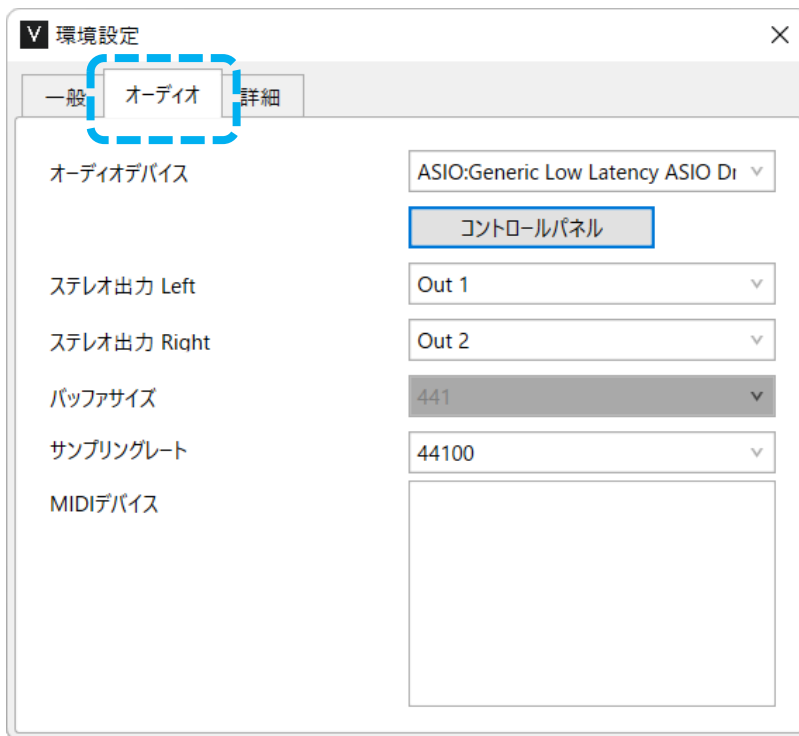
V 環境設定

×

一般 オーディオ 詳細

オーディオデバイス
ASIO:Generic Low Latency ASIO Dr

コントロールパネル

ステレオ出力 Left
Out 1

ステレオ出力 Right
Out 2

バッファサイズ
441

サンプリングレート
44100

MIDIデバイス